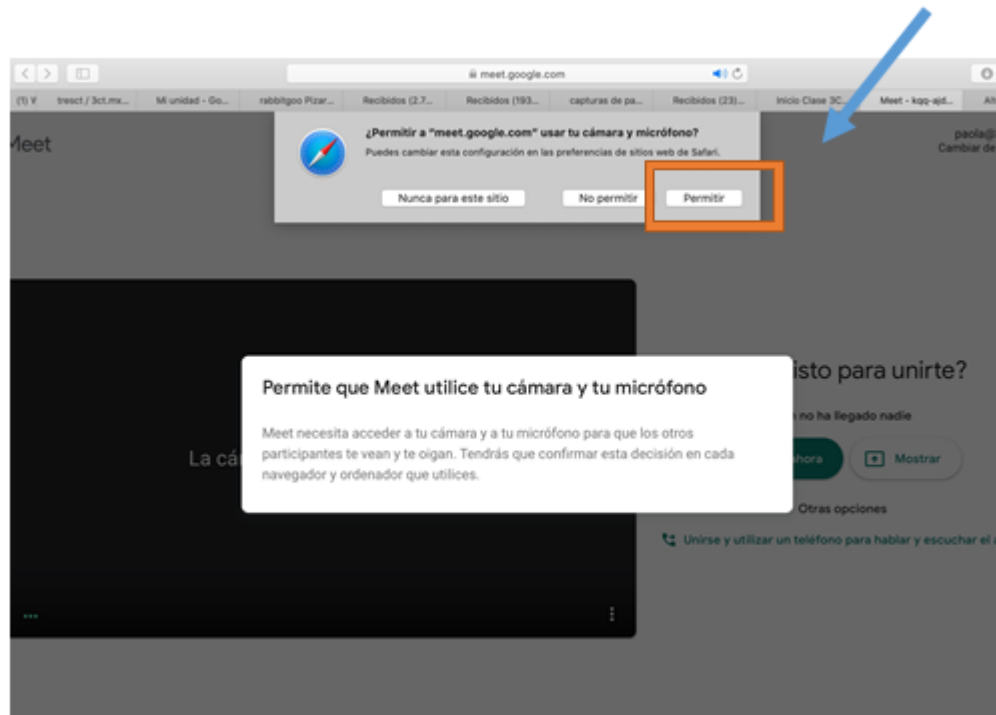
meet.google.com

(1) V tresct / 3ct.mx... Mi unidad - Go... rabbitgoo Pizar... Recibidos (2.7... Recibidos (193... capturas de pa... Recibidos (23)... Inicio Clase 3C... Meet - kqq-ajd... Alt

Meet

paola@
Cambiar de

¿Permitir a "meet.google.com" usar tu cámara y micrófono?
Puedes cambiar esta configuración en las preferencias de sitios web de Safari.

Nunca para este sitio
No permitir
Permitir

La cá

isto para unirte?
no ha llegado nadie
hora
Mostrar
Otras opciones
Unirse y utilizar un teléfono para hablar y escuchar el

Permite que Meet utilice tu cámara y tu micrófono

Meet necesita acceder a tu cámara y a tu micrófono para que los otros participantes te vean y te oigan. Tendrás que confirmar esta decisión en cada navegador y ordenador que utilices.